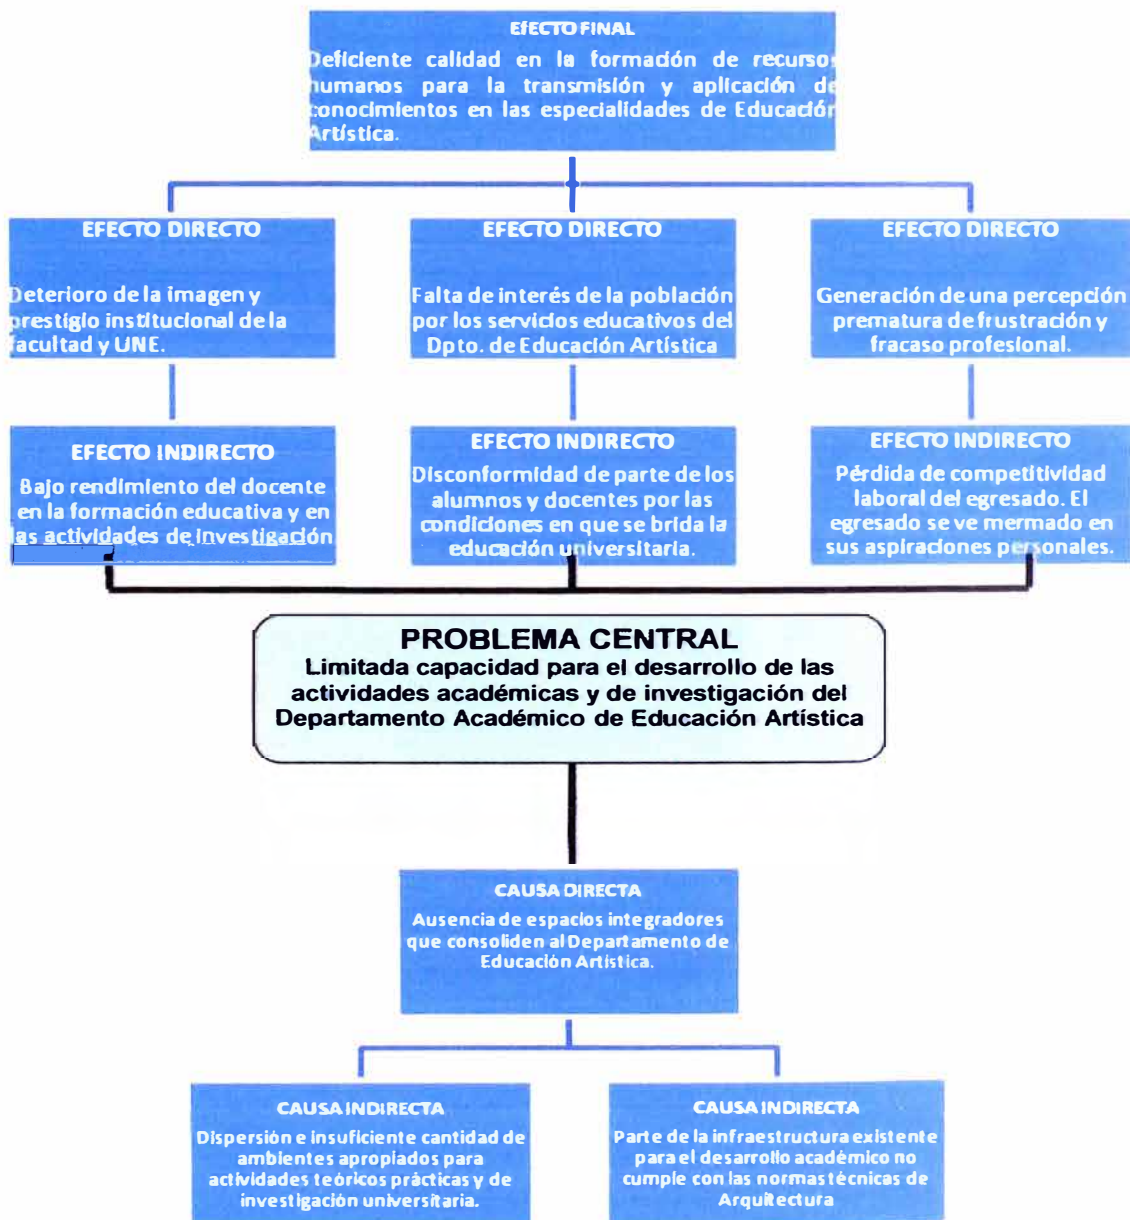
EFECTO FINAL
Deficiente calidad en la formación de recursos humanos para la transmisión y aplicación de conocimientos en las especialidades de Educación Artística.

EFECTO DIRECTO
Deterioro de la imagen y prestigio institucional de la facultad y UNE.

EFECTO DIRECTO
Falta de interés de la población por los servicios educativos del Dpto. de Educación Artística

EFECTO DIRECTO
Generación de una percepción prematura de frustración y fracaso profesional.

EFECTO INDIRECTO
Bajo rendimiento del docente en la formación educativa y en las actividades de investigación

EFECTO INDIRECTO
Disconformidad de parte de los alumnos y docentes por las condiciones en que se brida la educación universitaria.

EFECTO INDIRECTO
Pérdida de competitividad laboral del egresado. El egresado se ve mermado en sus aspiraciones personales.

PROBLEMA CENTRAL
Limitada capacidad para el desarrollo de las actividades académicas y de investigación del Departamento Académico de Educación Artística

CAUSA DIRECTA
Ausencia de espacios integradores que consoliden al Departamento de Educación Artística.

CAUSA INDIRECTA
Dispersión e insuficiente cantidad de ambientes apropiados para actividades teóricos prácticas y de investigación universitaria.

CAUSA INDIRECTA
Parte de la infraestructura existente para el desarrollo académico no cumple con las normas técnicas de Arquitectura